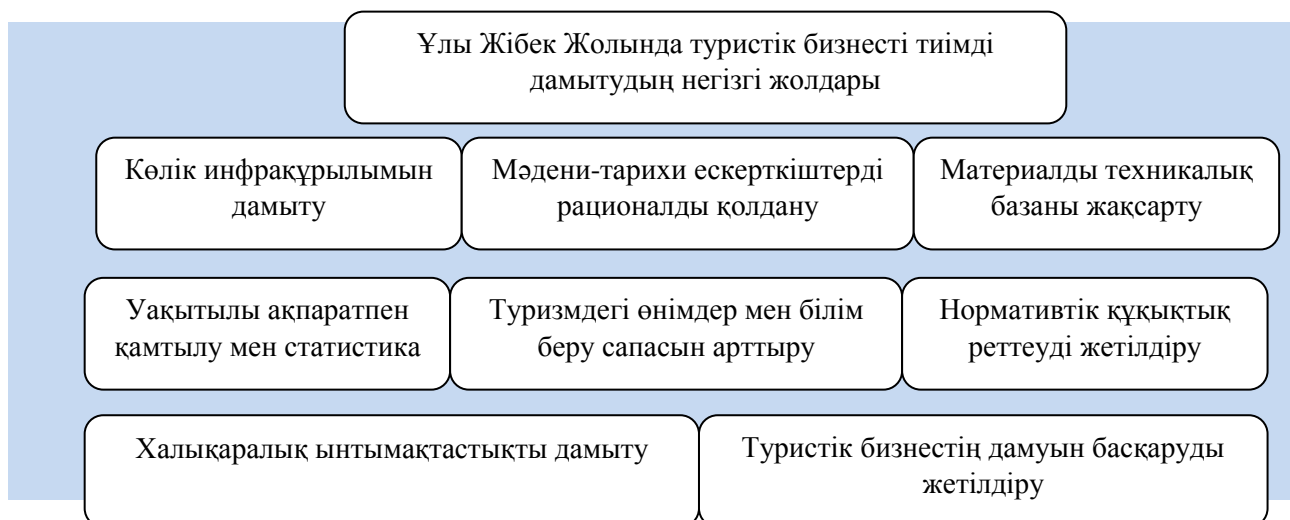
Ұлы Жібек Жолында туристік бизнесті тиімді дамытудың негізгі жолдары

Көлік инфрақұрылымын дамыту

Мәдени-тарихи ескерткіштерді рационалды қолдану

Материалды техникалық базаны жақсарту

Уақытылы ақпаратпен қамтылу мен статистика

Туризмдегі өнімдер мен білім беру сапасын арттыру

Нормативтік құқықтық реттеуді жетілдіру

Халықаралық ынтымақтастықты дамыту

Туристік бизнестің дамуын басқаруды жетілдіру